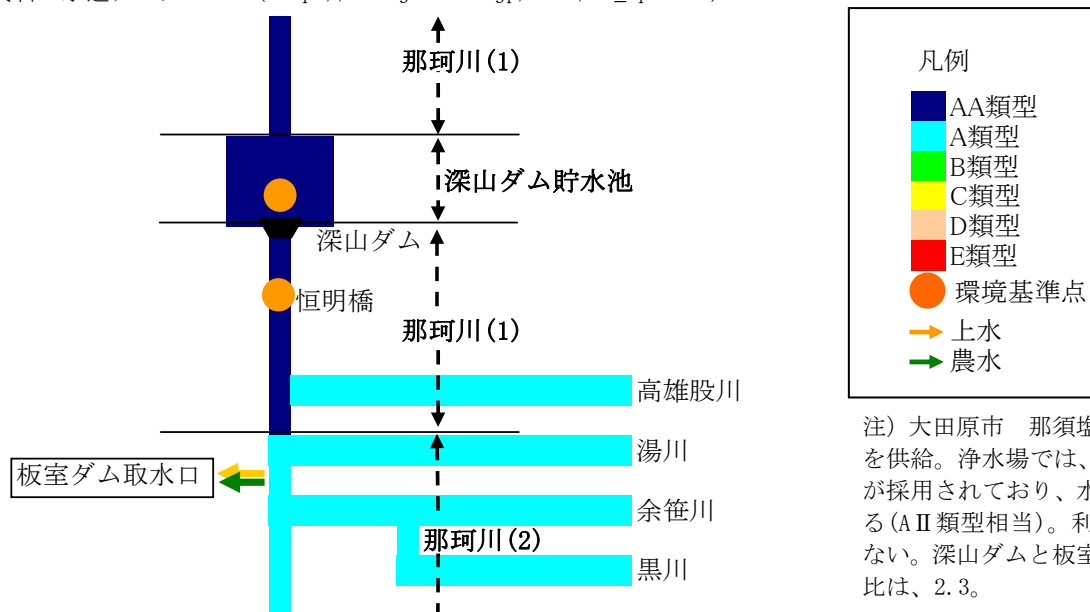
那珂川(1)

深山ダム貯水池

深山ダム

恒明橋

那珂川(1)

高雄股川

湯川

板室ダム取水口

余笹川

那珂川(2)

黒川

凡例

AA類型

A類型

B類型

C類型

D類型

E類型

環境基準点

上水

農水

注）大田原市　那須塩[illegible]を供給。浄水場では、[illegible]が採用されており、水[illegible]る(AⅡ類型相当)。利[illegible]ない。深山ダムと板室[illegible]比は、2.3。